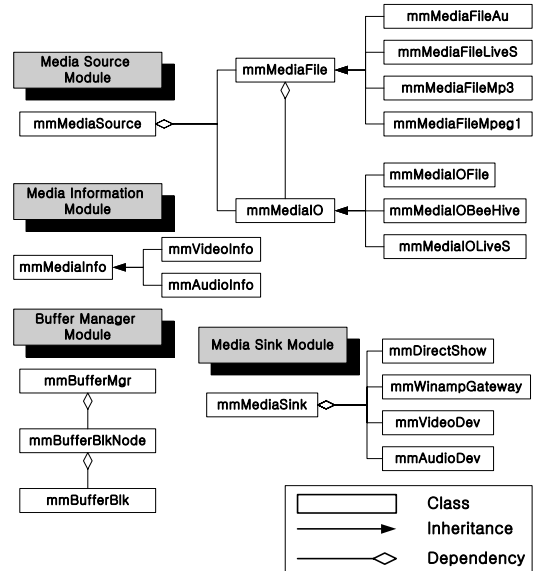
Media Source Module

mmMediaSource

mmMediaFile

mmMediaFileAu

mmMediaFileLiveS

mmMediaFileMp3

mmMediaFileMpeg1

Media Information Module

mmMediaIO

mmMediaIOFile

mmMediaIOBeeHive

mmMediaIOLiveS

mmMediaInfo

mmVideoInfo

mmAudioInfo

Buffer Manager Module

mmBufferMgr

mmBufferBlkNode

mmBufferBlk

Media Sink Module

mmMediaSink

mmDirectShow

mmWinampGateway

mmVideoDev

mmAudioDev

Class

Inheritance

Dependency